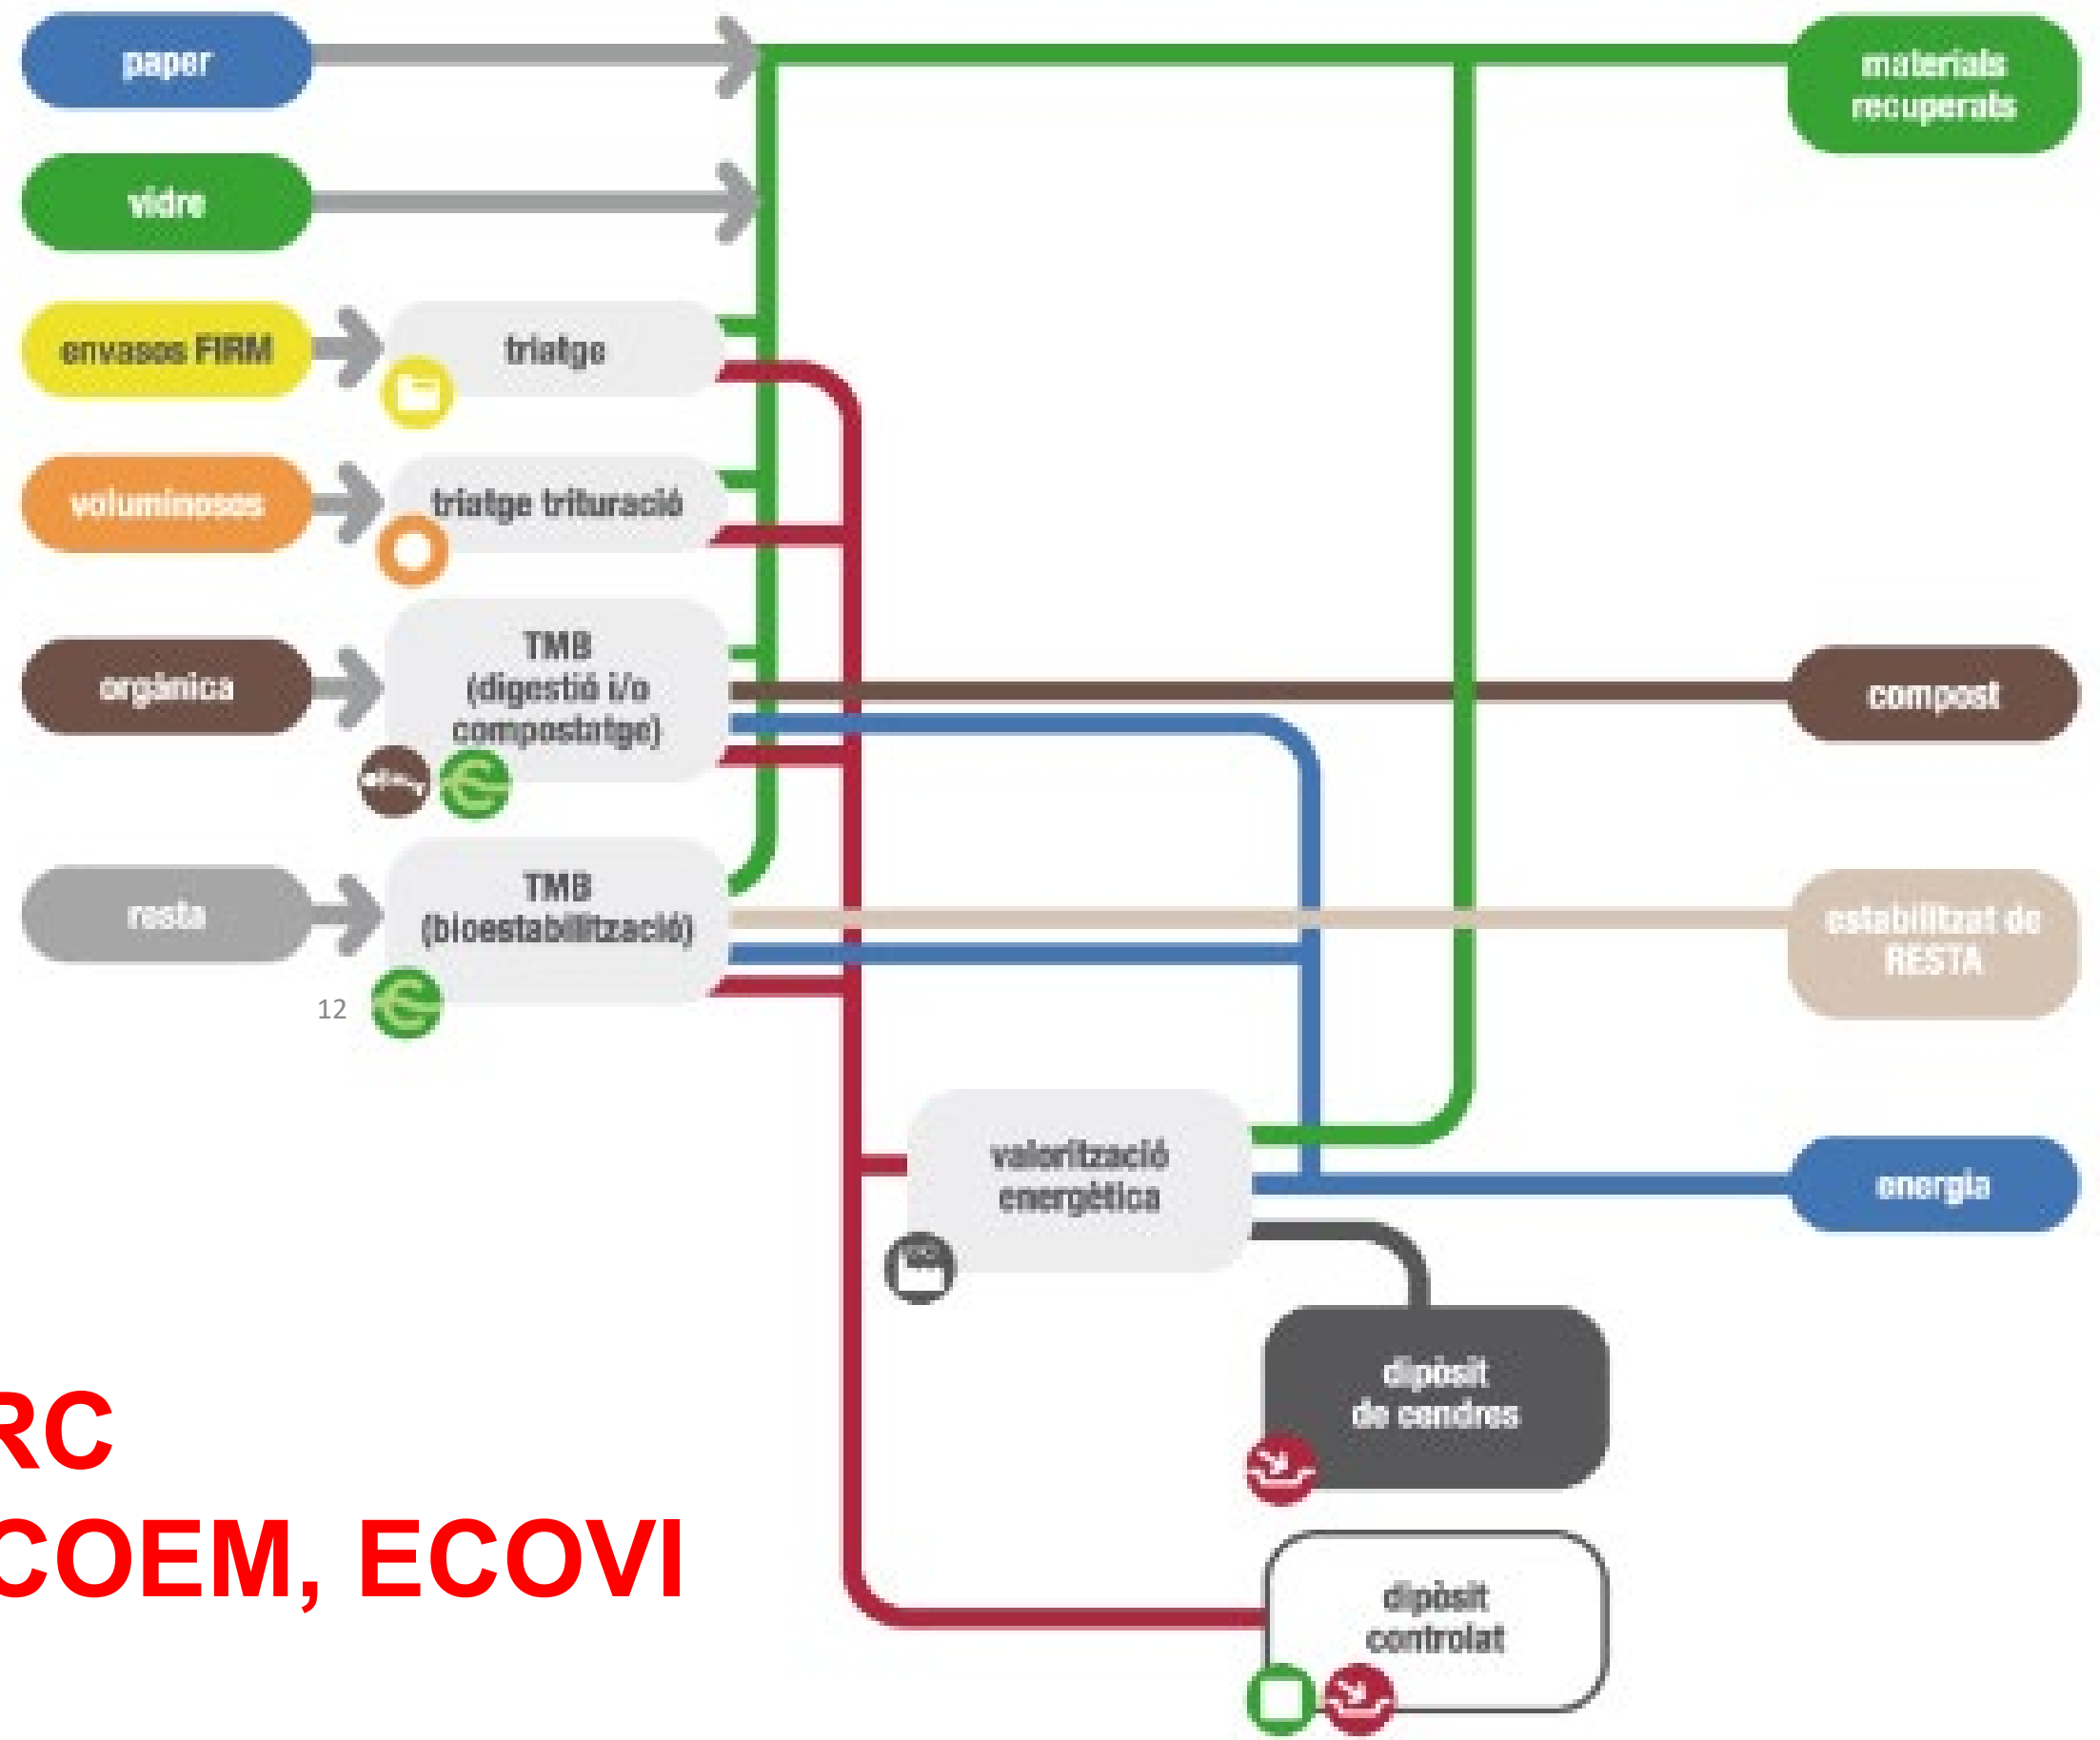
paper

vidre

envasos FIRM

triatge

voluminosos

triatge trituració

orgànica

TMB (digestió i/o compostatge)

resta

TMB (bioestabilització)

12

materials recuperats

compost

estabilitzat de RESTA

valorització energètica

energia

dipòsit de cendres

dipòsit controlat

RC

COEM, ECOVI